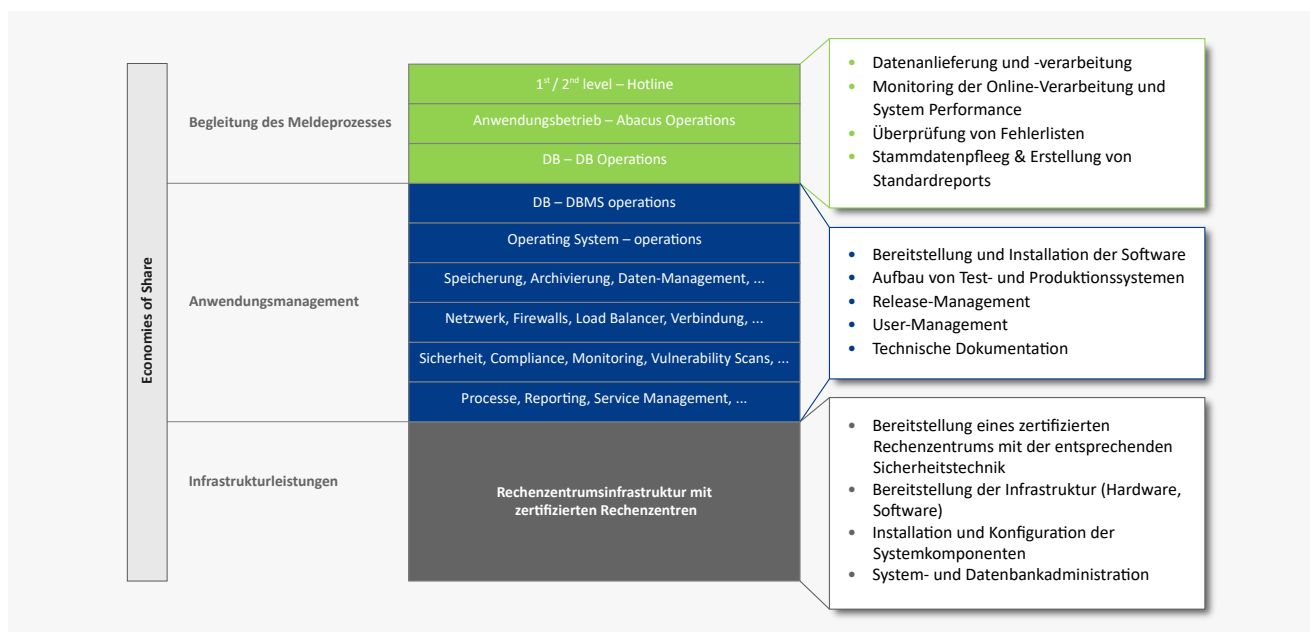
Economies of Share

Begleitung des Meldeprozesses

Anwendungsmanagement

Infrastrukturleistungen

$1^{st}$ / $2^{nd}$ level – Hotline

Anwendungsbetrieb – Abacus Operations

DB – DB Operations

DB – DBMS operations

Operating System – operations

Speicherung, Archivierung, Daten-Management, ...

Netzwerk, Firewalls, Load Balancer, Verbindung, ...

Sicherheit, Compliance, Monitoring, Vulnerability Scans, ...

Processe, Reporting, Service Management, ...

Rechenzentrumsinfrastruktur mit zertifizierten Rechenzentren

- Datenanlieferung und -verarbeitung
- Monitoring der Online-Verarbeitung und System Performance
- Überprüfung von Fehlerlisten
- Stammdatenpfleeg & Erstellung von Standardreports

- Bereitstellung und Installation der Software
- Aufbau von Test- und Produktionssystemen
- Release-Management
- User-Management
- Technische Dokumentation

- Bereitstellung eines zertifizierten Rechenzentrums mit der entsprechenden Sicherheitstechnik
- Bereitstellung der Infrastruktur (Hardware, Software)
- Installation und Konfiguration der Systemkomponenten
- System- und Datenbankadministration